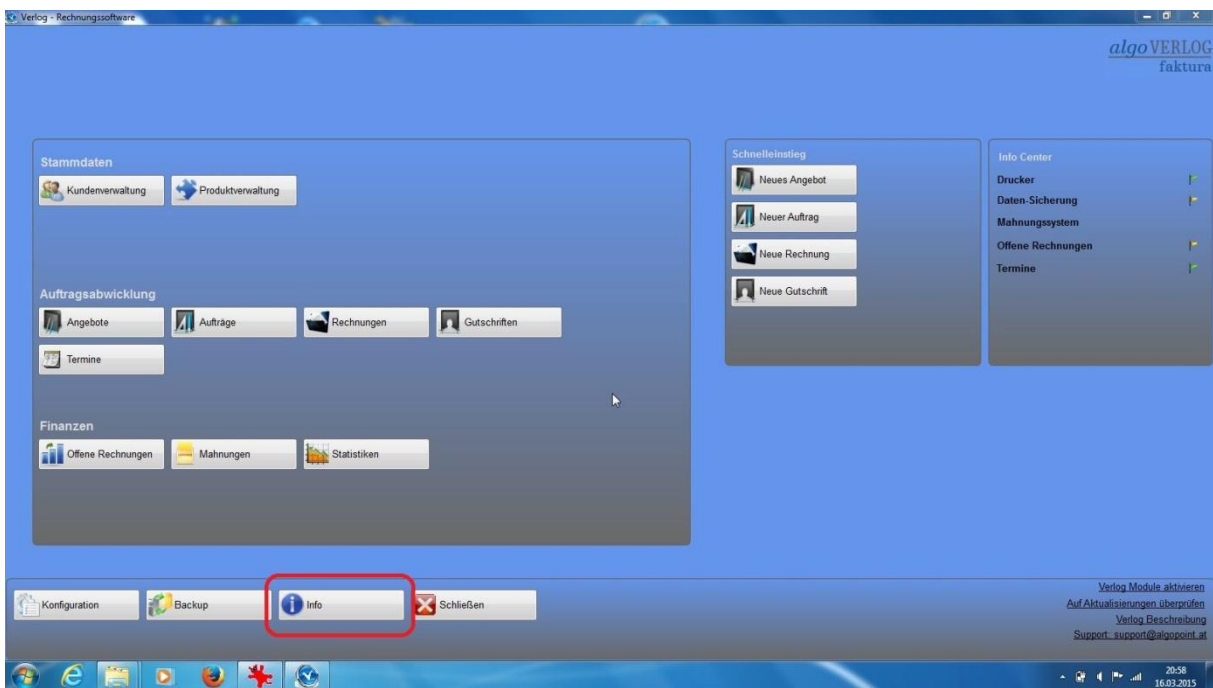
Verlog - Rechnungssoftware

algoVERLOG
faktura

Stammdaten
Kundenverwaltung
Produktverwaltung

Auftragsabwicklung
Angebote
Aufträge
Rechnungen
Gutschriften
Termine

Finanzen
Offene Rechnungen
Mahnungen
Statistiken

Schnelleinstieg
Neues Angebot
Neuer Auftrag
Neue Rechnung
Neue Gutschrift

Info Center
Drucker
Daten-Sicherung
Mahnungssystem
Offene Rechnungen
Termine

Konfiguration
Backup
Info
Schließen

Verlog Module aktivieren
Auf Aktualisierungen überprüfen
Verlog Beschreibung
Support: support@algopoint.at

20:58
16.03.2015